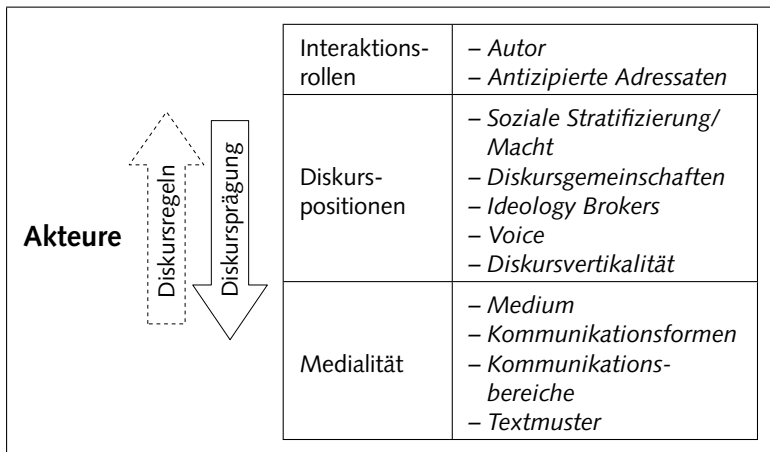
Akteure

Diskursregeln

Diskursprägung

| | |
|---|---|
| Interaktionsrollen | – *Autor* – *Antizipierte Adressaten* |
| Diskurspositionen | – *Soziale Stratifizierung/ Macht* – *Diskursgemeinschaften* – *Ideology Brokers* – *Voice* – *Diskursvertikalität* |
| Medialität | – *Medium* – *Kommunikationsformen* – *Kommunikationsbereiche* – *Textmuster* |